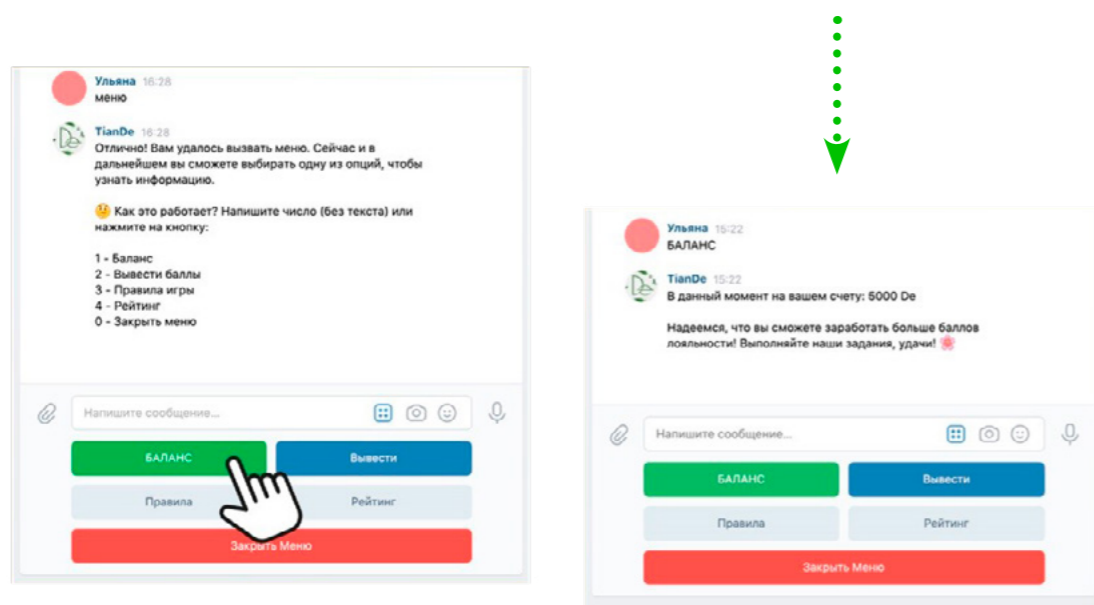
Ульяна 16:28
меню

TianDe 16:28
Отлично! Вам удалось вызвать меню. Сейчас и в дальнейшем вы сможете выбирать одну из опций, чтобы узнать информацию.

🤔 Как это работает? Напишите число (без текста) или нажмите на кнопку:

1 - Баланс
2 - Вывести баллы
3 - Правила игры
4 - Рейтинг
0 - Закрыть меню

Напишите сообщение...

БАЛАНС
Вывести
Правила
Рейтинг
Закрыть Меню

Ульяна 15:22
БАЛАНС

TianDe 15:22
В данный момент на вашем счету: 5000 De

Надеемся, что вы сможете заработать больше баллов лояльности! Выполняйте наши задания, удачи!

Напишите сообщение...

БАЛАНС
Вывести
Правила
Рейтинг
Закрыть Меню